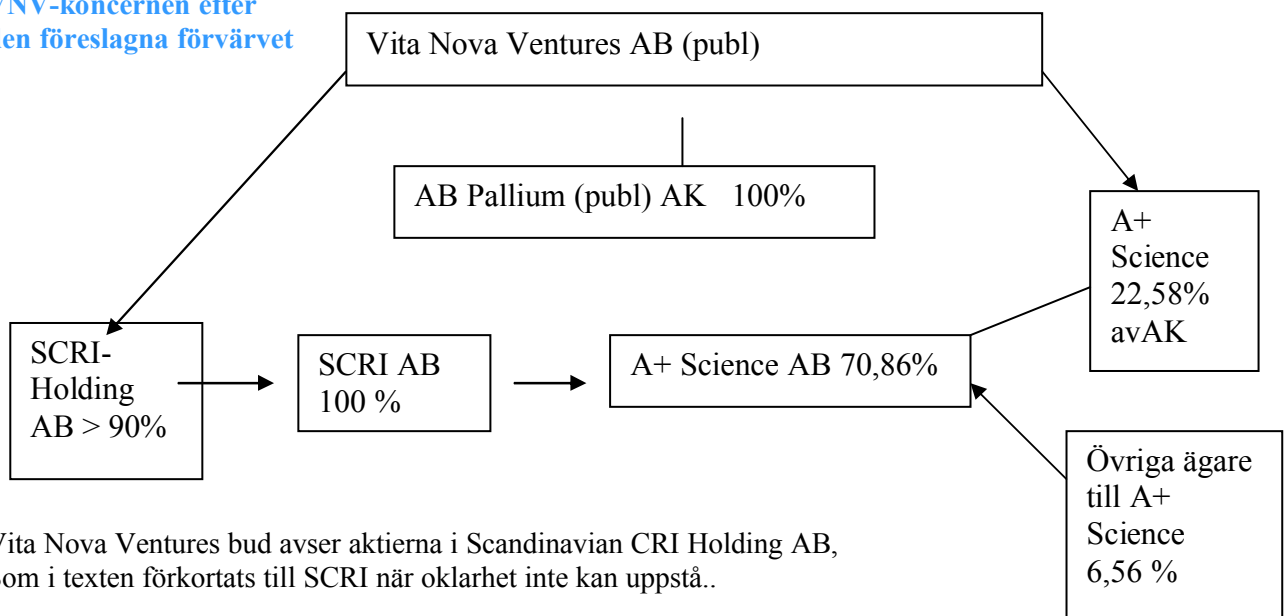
VNV-koncernen efter
ten föreslagna förvärvet

Vita Nova Ventures AB (publ)

AB Pallium (publ) AK 100%

A+ Science 22,58% avAK

SCRI-Holding AB > 90%

SCRI AB 100 %

A+ Science AB 70,86%

Övriga ägare till A+ Science 6,56 %

Vita Nova Ventures bud avser aktierna i Scandinavian CRI Holding AB, som i texten förkortats till SCRI när oklarhet inte kan uppstå..